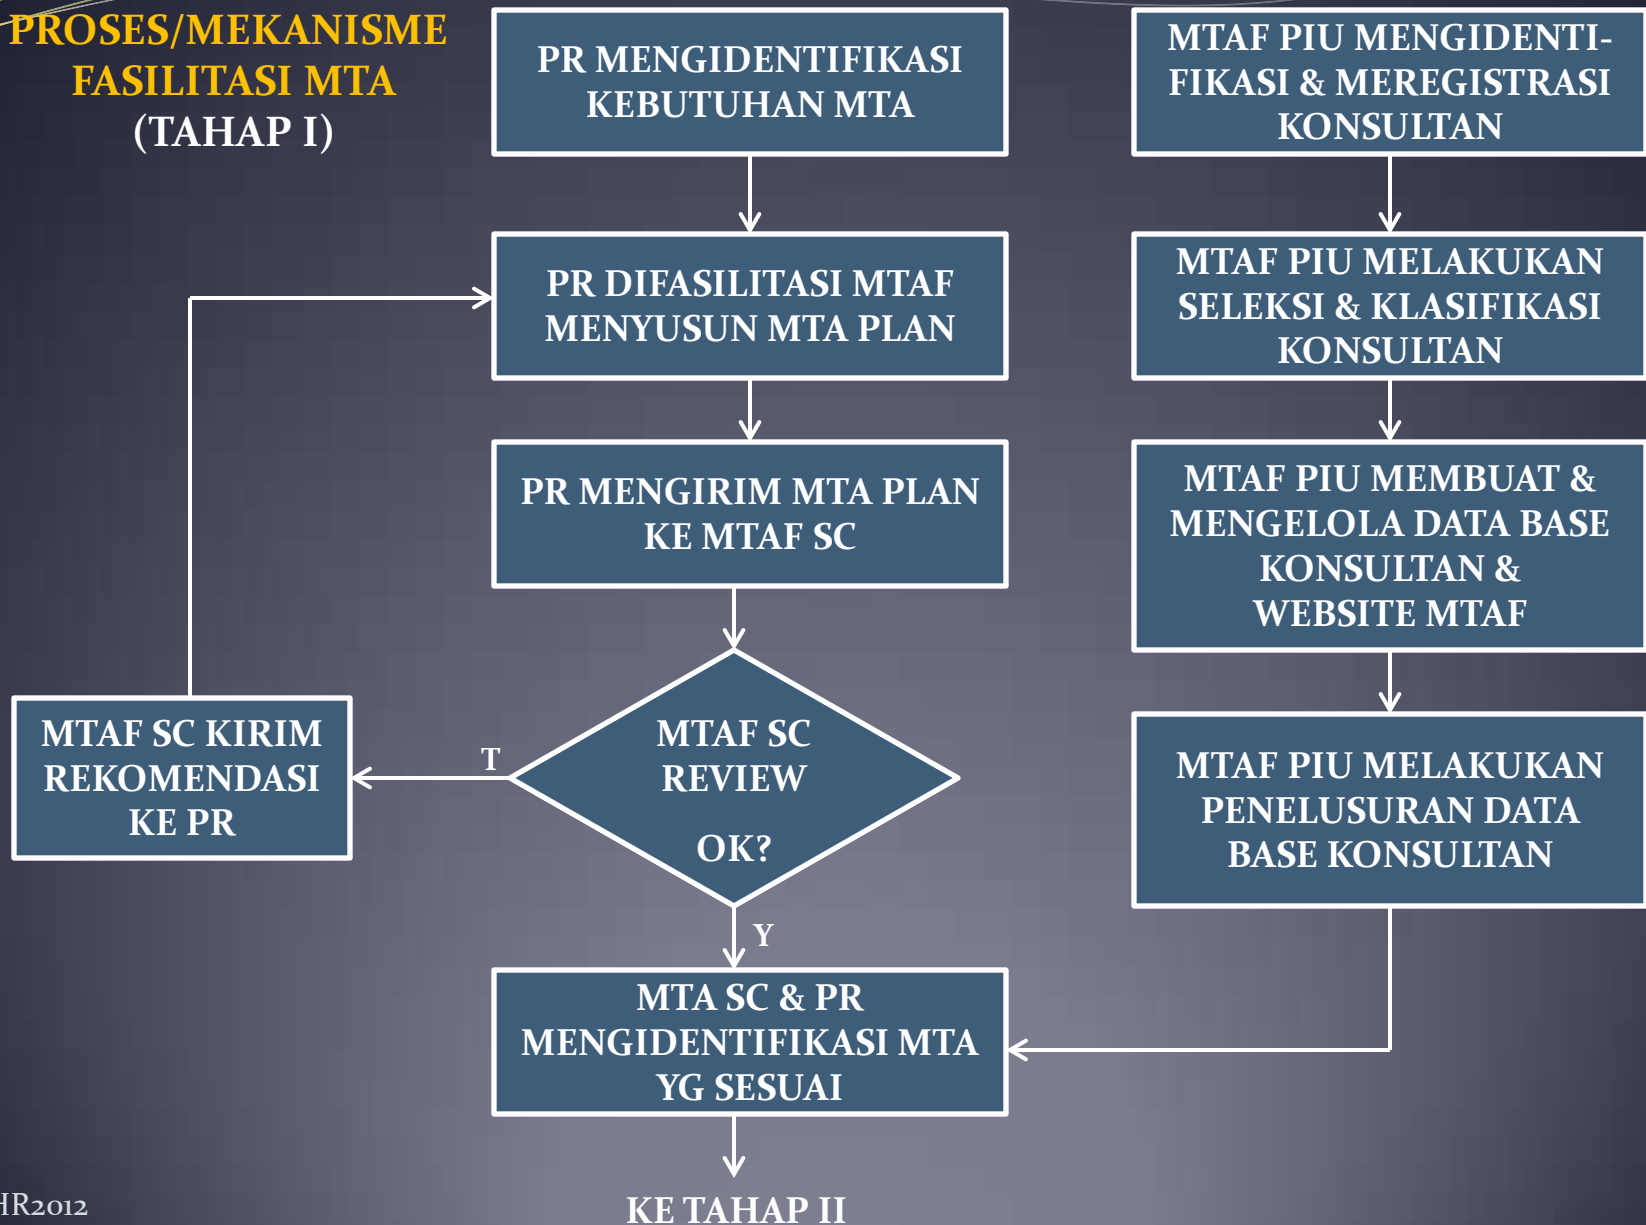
PROSES/MEKANISME FASILITASI MTA (TAHAP I)

PR MENGIDENTIFIKASI KEBUTUHAN MTA

PR DIFASILITASI MTAF MENYUSUN MTA PLAN

PR MENGIRIM MTA PLAN KE MTAF SC

MTAF SC REVIEW OK?

T

MTAF SC KIRIM REKOMENDASI KE PR

Y

MTA SC & PR MENGIDENTIFIKASI MTA YG SESUAI

KE TAHAP II

MTAF PIU MENGIDENTIFIKASI & MEREGISTRASI KONSULTAN

MTAF PIU MELAKUKAN SELEKSI & KLASIFIKASI KONSULTAN

MTAF PIU MEMBUAT & MENGELOLA DATA BASE KONSULTAN & WEBSITE MTAF

MTAF PIU MELAKUKAN PENELUSURAN DATA BASE KONSULTAN

HR2012